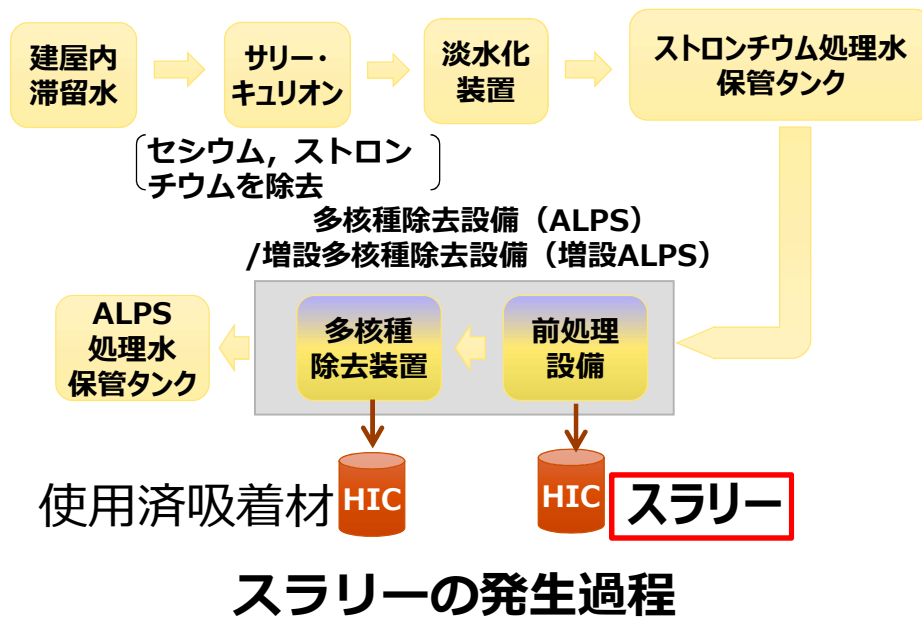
建屋内滞留水

サリー・キュリオン

淡水化装置

ストロンチウム処理水保管タンク

セシウム，ストロンチウムを除去

多核種除去設備（ALPS）
/増設多核種除去設備（増設ALPS）

ALPS処理水保管タンク

多核種除去装置

前処理設備

使用済吸着材

HIC

HIC

スラリー

スラリーの発生過程